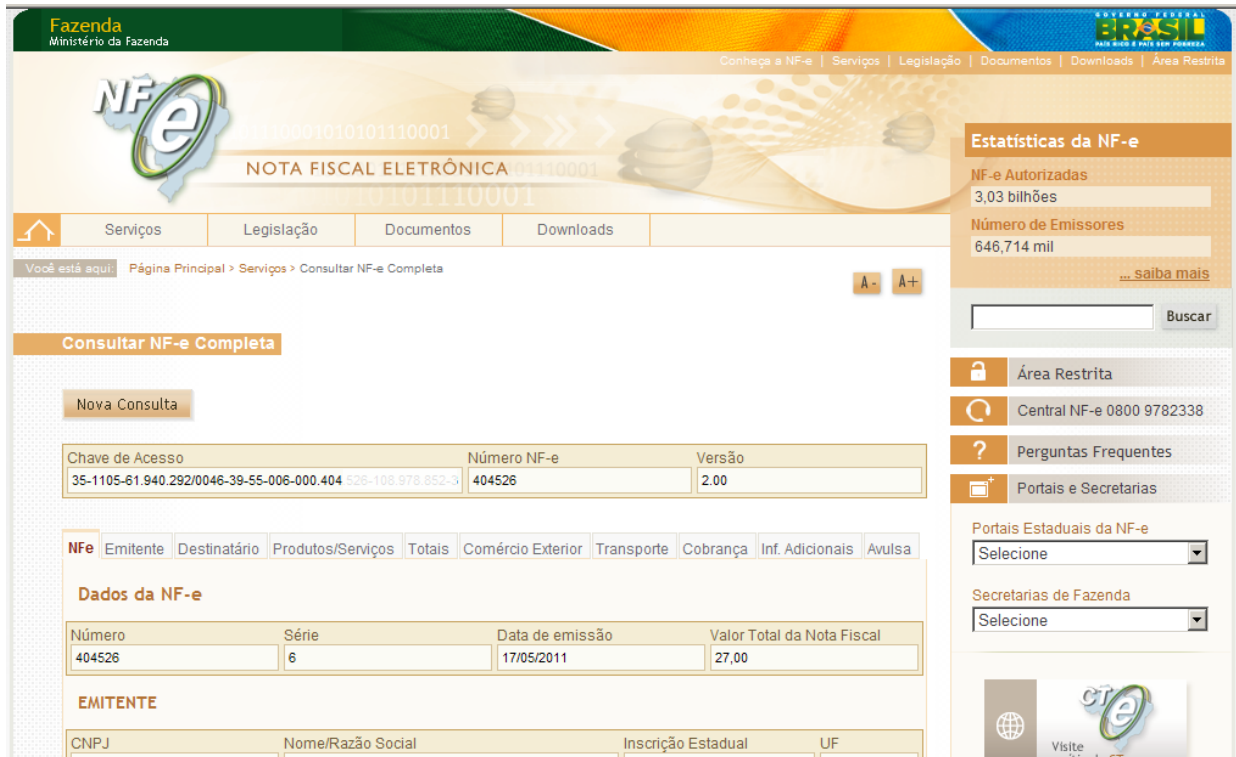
Fazenda
Ministério da Fazenda

GOVERNO FEDERAL
BRASIL
PAÍS RICO É PAÍS SEM POBREZA

Conheça a NF-e | Serviços | Legislação | Documentos | Downloads | Área Restrita

NF-e
NOTA FISCAL ELETRÔNICA

Estatísticas da NF-e
NF-e Autorizadas
3,03 bilhões
Número de Emissores
646,714 mil
... saiba mais

Serviços | Legislação | Documentos | Downloads

Você está aqui: Página Principal > Serviços > Consultar NF-e Completa

A- A+

Buscar

Consultar NF-e Completa

Nova Consulta

Área Restrita
Central NF-e 0800 9782338
Perguntas Frequentes
Portais e Secretarias

| Chave de Acesso | Número NF-e | Versão |
|---|---|---|
| 35-1105-61.940.292/0046-39-55-006-000.404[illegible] | 404526 | 2.00 |

NFe | Emitente | Destinatário | Produtos/Serviços | Totais | Comércio Exterior | Transporte | Cobrança | Inf. Adicionais | Avulsa

Portais Estaduais da NF-e
Selecione

Secretarias de Fazenda
Selecione

Dados da NF-e

| Número | Série | Data de emissão | Valor Total da Nota Fiscal |
|---|---|---|---|
| 404526 | 6 | 17/05/2011 | 27,00 |

EMITENTE

| CNPJ | Nome/Razão Social | Inscrição Estadual | UF |
|---|---|---|---|

CT-e
Visite
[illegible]